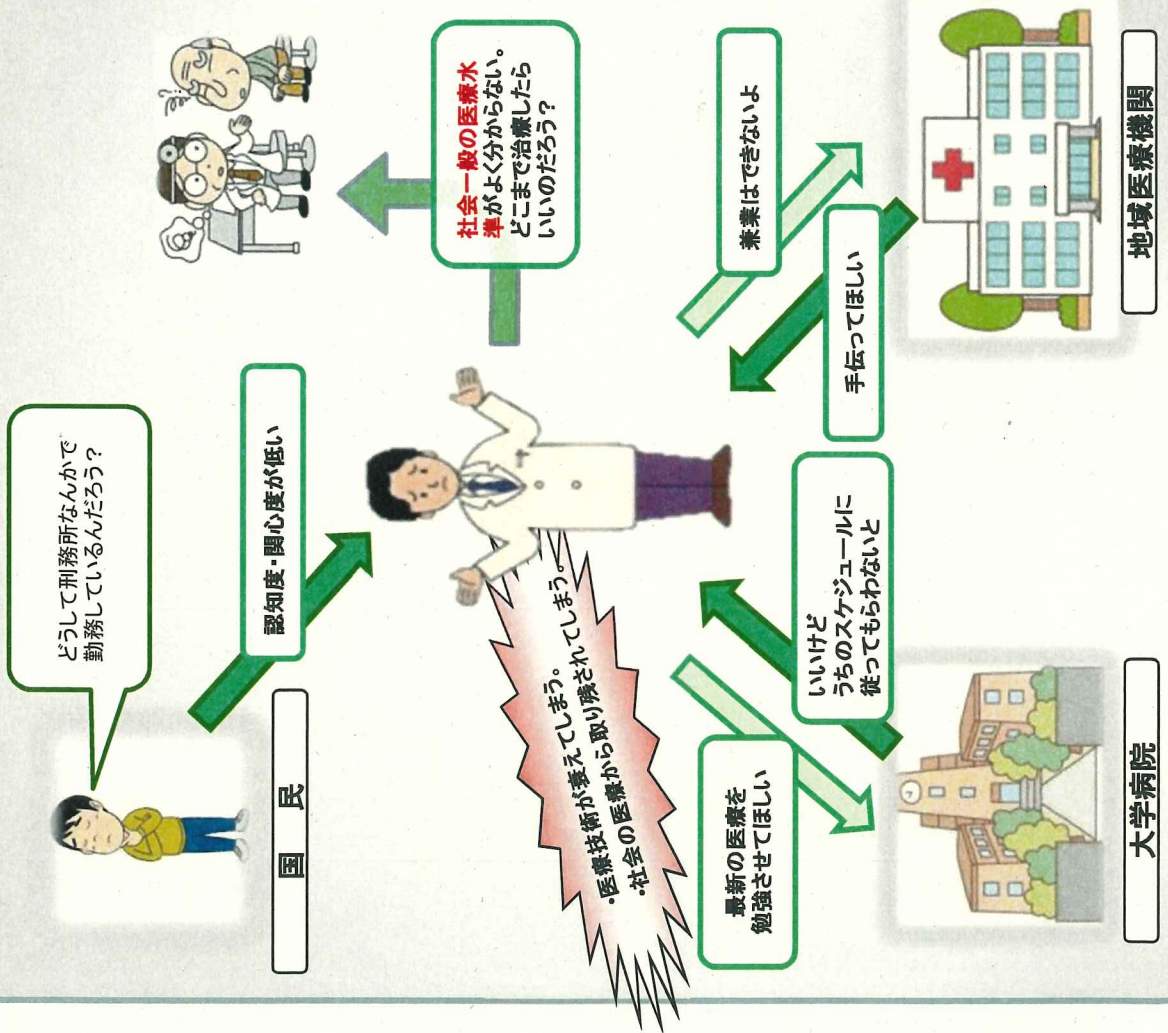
どうして刑務所なんかで勤務しているんだろう？

国民

認知度・関心度が低い

社会一般の医療水準がよく分からない。どこまで治療したらいいのだろう？

兼業はできないよ

手伝ってほしい

地域医療機関

・医療技術が衰えてしまう。
・社会の医療から取り残されてしまう。

いいけどうちのスケジュールに従ってもらわないと

最新の医療を勉強させてほしい

大学病院